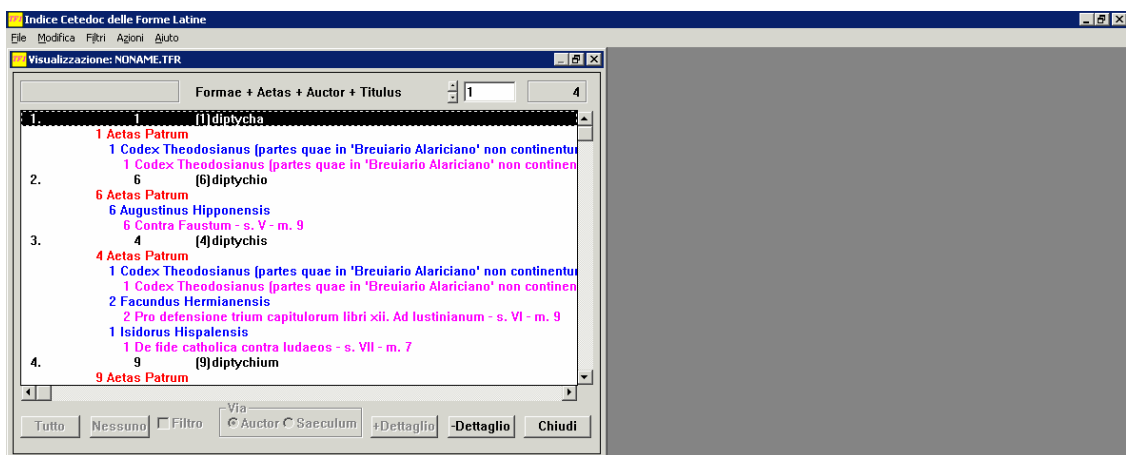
Indice Cetedoc delle Forme Latine
File Modifica Filtri Azioni Aiuto
Visualizzazione: NONAME.TFR
Formae + Aetas + Auctor + Titulus 1 4
1. 1 [1] diptycha
1 Aetas Patrum
1 Codex Theodosianus (partes quae in 'Breuiario Alariciano' non continentur
1 Codex Theodosianus (partes quae in 'Breuiario Alariciano' non continen
2. 6 [6] diptychio
6 Aetas Patrum
6 Augustinus Hipponensis
6 Contra Faustum - s. V - m. 9
3. 4 [4] diptychis
4 Aetas Patrum
1 Codex Theodosianus (partes quae in 'Breuiario Alariciano' non continentur
1 Codex Theodosianus (partes quae in 'Breuiario Alariciano' non continen
2 Facundus Hermianensis
2 Pro defensione trium capitulorum libri xii. Ad Iustinianum - s. VI - m. 9
1 Isidorus Hispalensis
1 De fide catholica contra Iudaeos - s. VII - m. 7
4. 9 [9] diptychium
9 Aetas Patrum
Tutto Nessuno Filtro Via Auctor Saeculum +Dettaglio -Dettaglio Chiudi